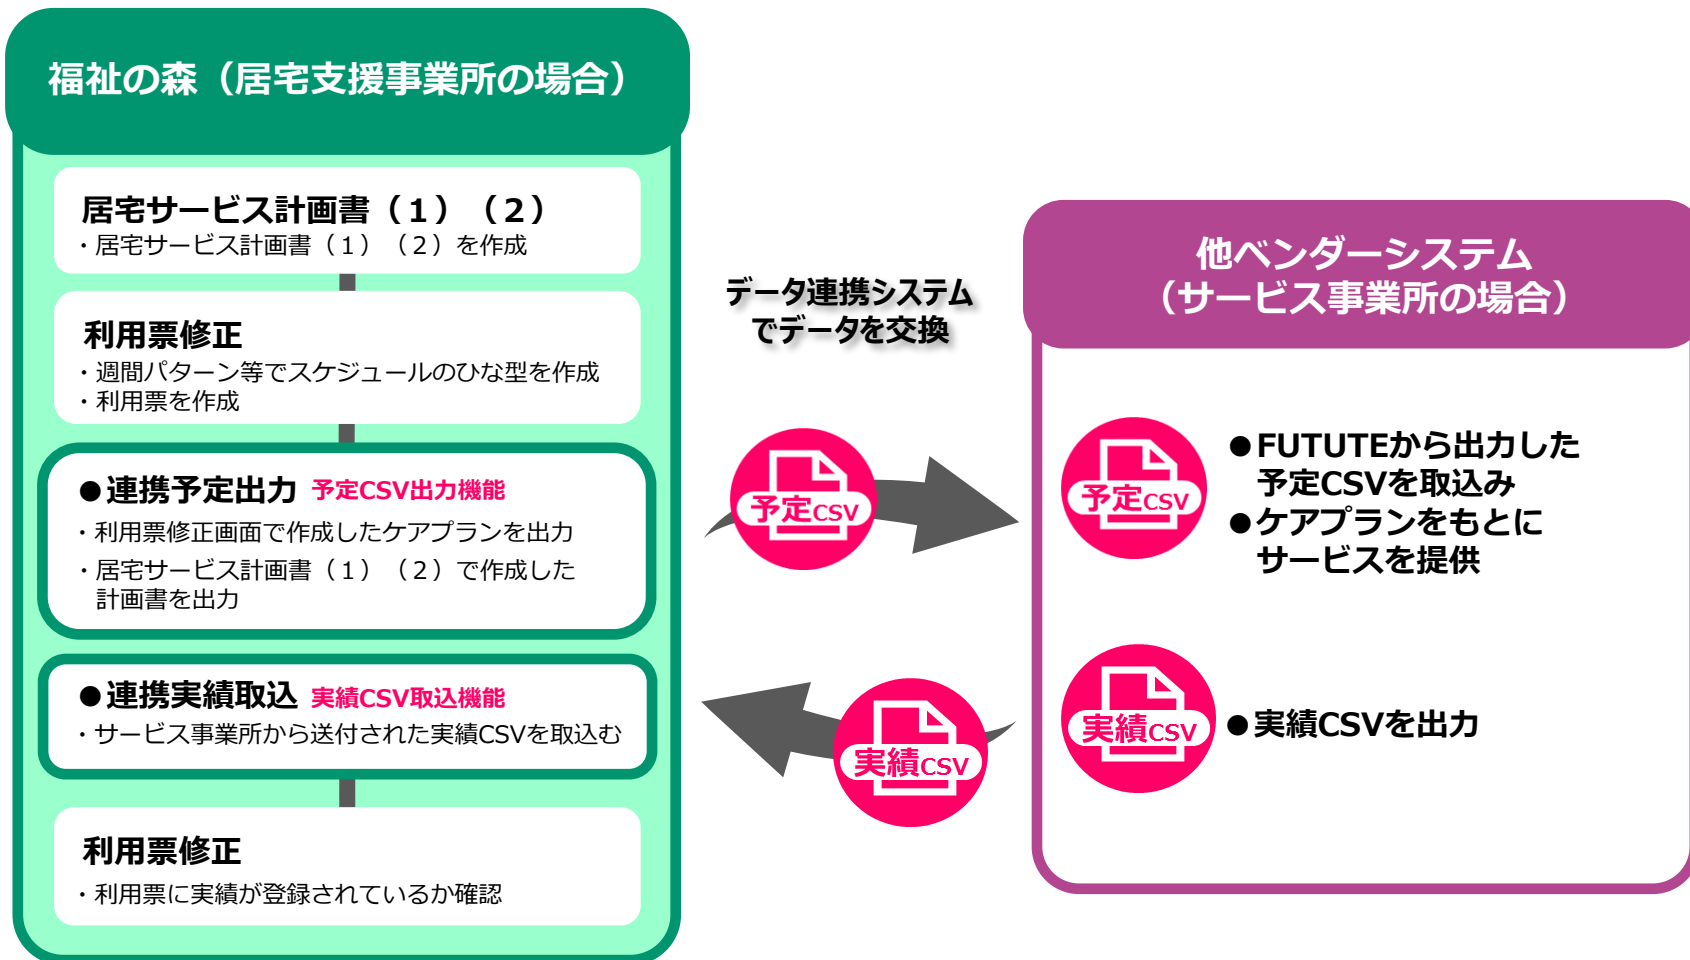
福祉の森（居宅支援事業所の場合）

居宅サービス計画書（１）（２）
・居宅サービス計画書（１）（２）を作成

利用票修正
・週間パターン等でスケジュールのひな型を作成
・利用票を作成

●連携予定出力 予定CSV出力機能
・利用票修正画面で作成したケアプランを出力
・居宅サービス計画書（１）（２）で作成した計画書を出力

●連携実績取込 実績CSV取込機能
・サービス事業所から送付された実績CSVを取込む

利用票修正
・利用票に実績が登録されているか確認

データ連携システムでデータを交換

予定CSV

実績CSV

他ベンダーシステム（サービス事業所の場合）

予定CSV

●FUTUTEから出力した予定CSVを取込み
●ケアプランをもとにサービスを提供

実績CSV

●実績CSVを出力